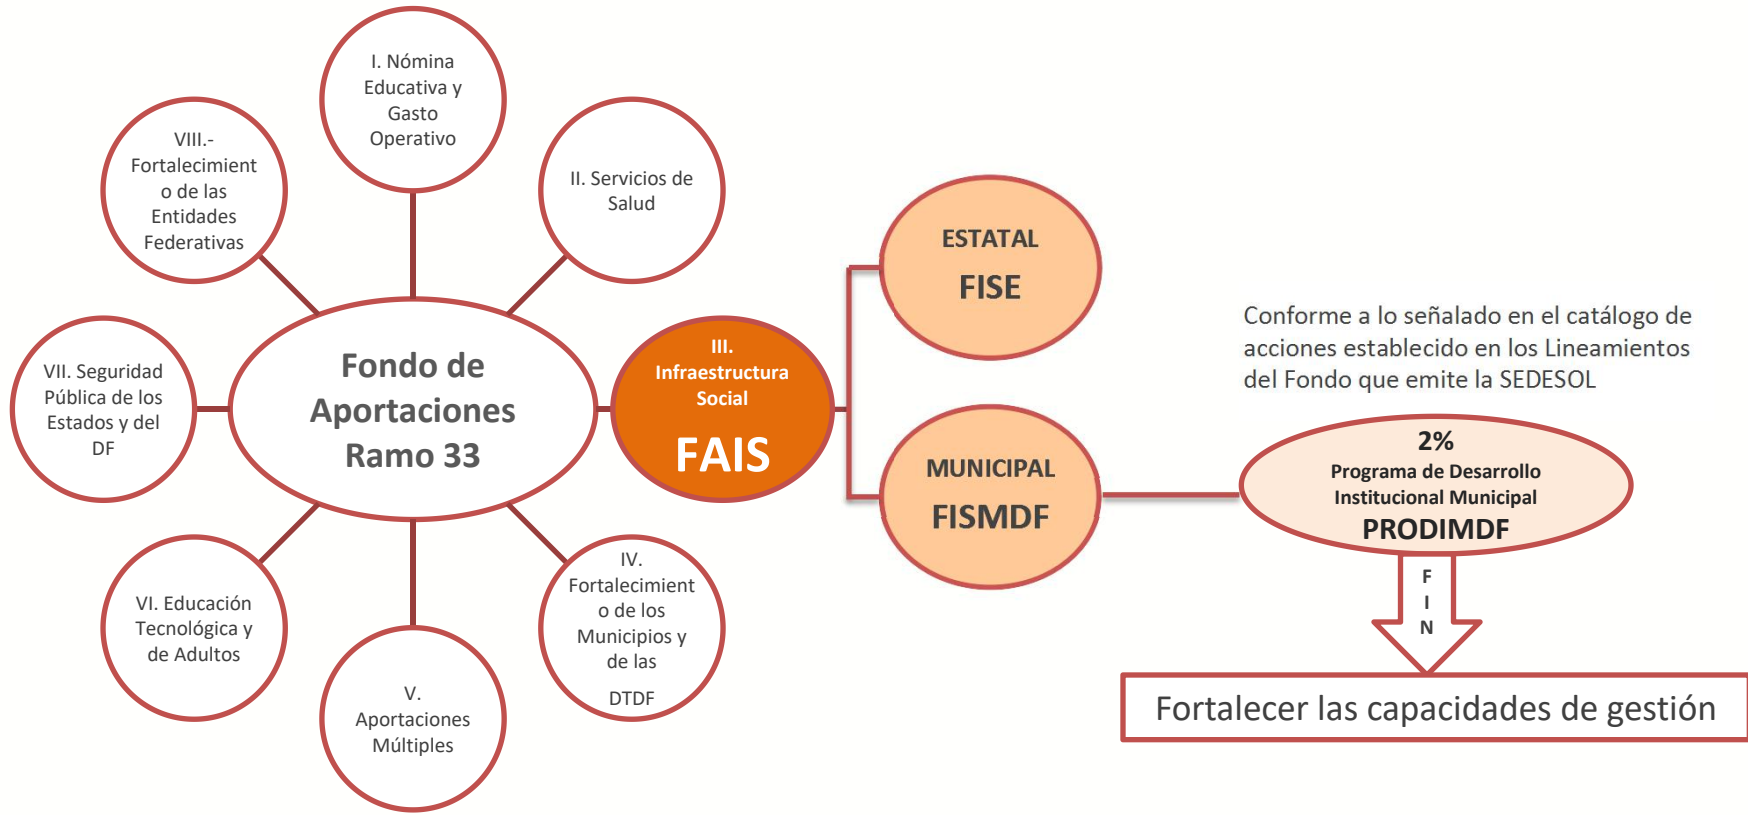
I. Nómina Educativa y Gasto Operativo

VIII.- Fortalecimiento de las Entidades Federativas

II. Servicios de Salud

Fondo de Aportaciones Ramo 33

VII. Seguridad Pública de los Estados y del DF

III. Infraestructura Social

FAIS

ESTATAL

FISE

MUNICIPAL

FISMDF

Conforme a lo señalado en el catálogo de acciones establecido en los Lineamientos del Fondo que emite la SEDESOL

2%
Programa de Desarrollo Institucional Municipal
PRODIMDF

F
I
N

VI. Educación Tecnológica y de Adultos

IV. Fortalecimiento de los Municipios y de las DTDF

V. Aportaciones Múltiples

Fortalecer las capacidades de gestión